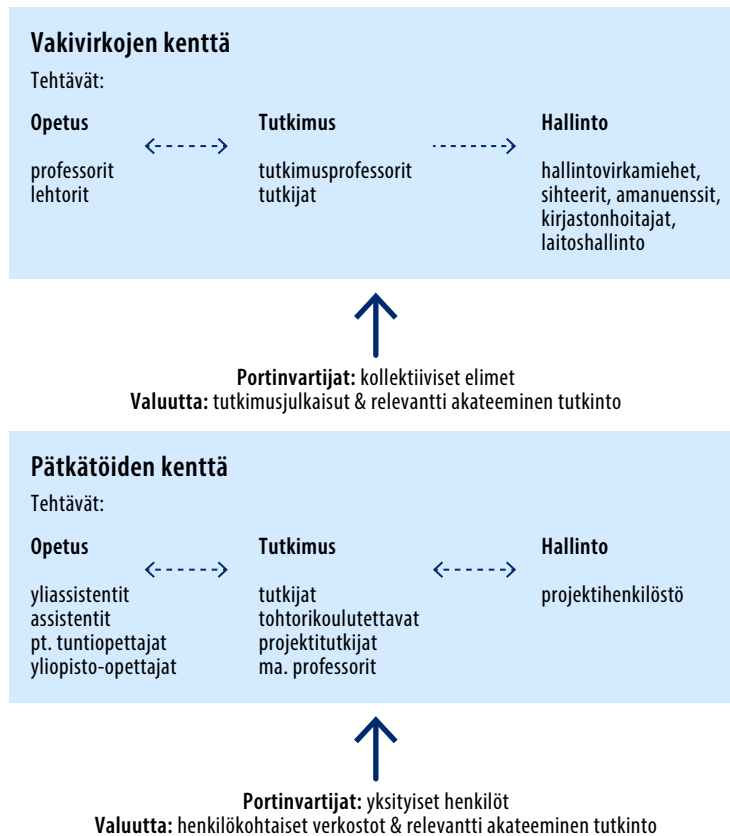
Vakivirkojen kenttä

Tehtävät:

Opetus

professorit
lehtorit

Tutkimus

tutkimusprofessorit
tutkijat

Hallinto

hallintovirkamiehet, sihteerit, amanuenssit, kirjastonhoitajat, laitoshallinto

Portinvartijat: kollektiiviset elimet
Valuutta: tutkimusjulkaisut & relevantti akateeminen tutkinto

Pätkätöiden kenttä

Tehtävät:

Opetus

yliassistentit
assistentit
pt. tuntiopettajat
yliopisto-opettajat

Tutkimus

tutkijat
tohtorikoulutettavat
projektitutkijat
ma. professorit

Hallinto

projektihenkilöstö

Portinvartijat: yksityiset henkilöt
Valuutta: henkilökohtaiset verkostot & relevantti akateeminen tutkinto